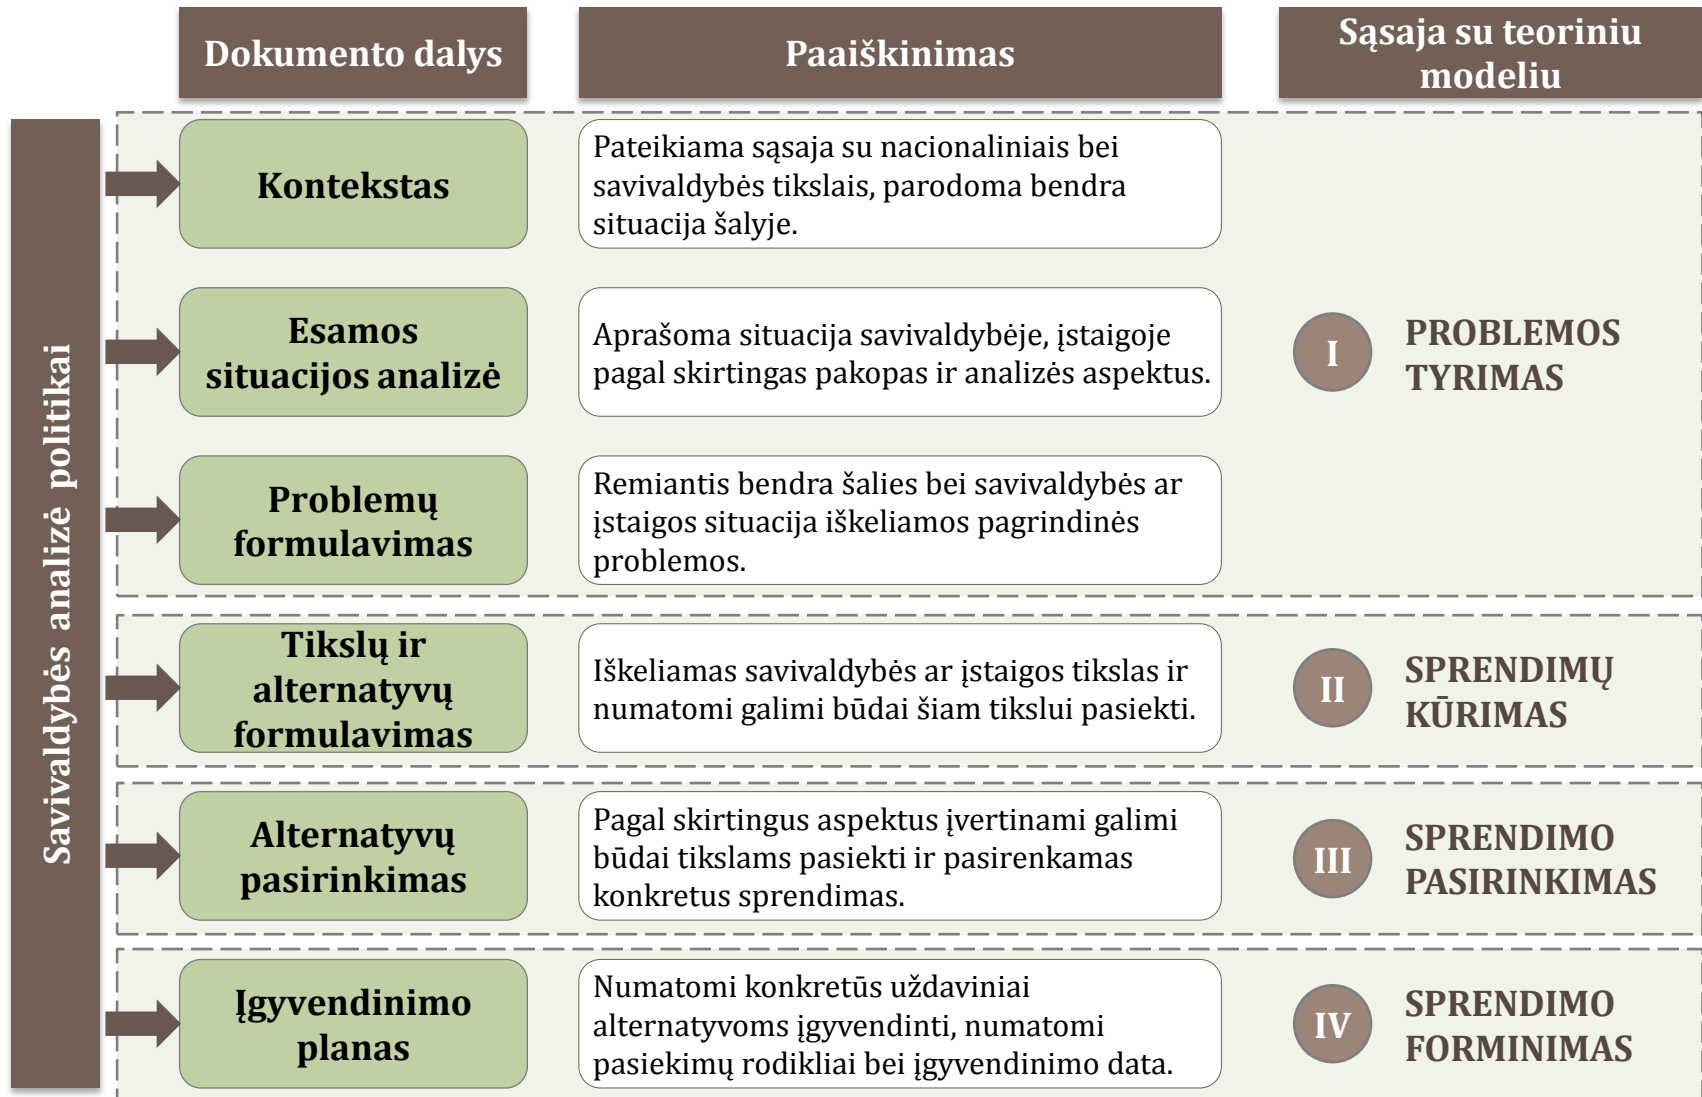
Dokumento dalys

Paaiškinimas

Sąsaja su teoriniu modeliu

Savivaldybės analizė politikai

Kontekstas

Pateikiama sąsaja su nacionaliniais bei savivaldybės tikslais, parodoma bendra situacija šalyje.

Esamos situacijos analizė

Aprašoma situacija savivaldybėje, įstaigoje pagal skirtingas pakopas ir analizės aspektus.

I PROBLEMOS TYRIMAS

Problemų formulavimas

Remiantis bendra šalies bei savivaldybės ar įstaigos situacija iškeliamos pagrindinės problemos.

Tikslų ir alternatyvų formulavimas

Iškeliamas savivaldybės ar įstaigos tikslas ir numatomi galimi būdai šiam tikslui pasiekti.

II SPRENDIMŲ KŪRIMAS

Alternatyvų pasirinkimas

Pagal skirtingus aspektus įvertinami galimi būdai tikslams pasiekti ir pasirenkamas konkretus sprendimas.

III SPRENDIMO PASIRINKIMAS

Įgyvendinimo planas

Numatomi konkretūs uždaviniai alternatyvoms įgyvendinti, numatomi pasiekimų rodikliai bei įgyvendinimo data.

IV SPRENDIMO FORMINIMAS